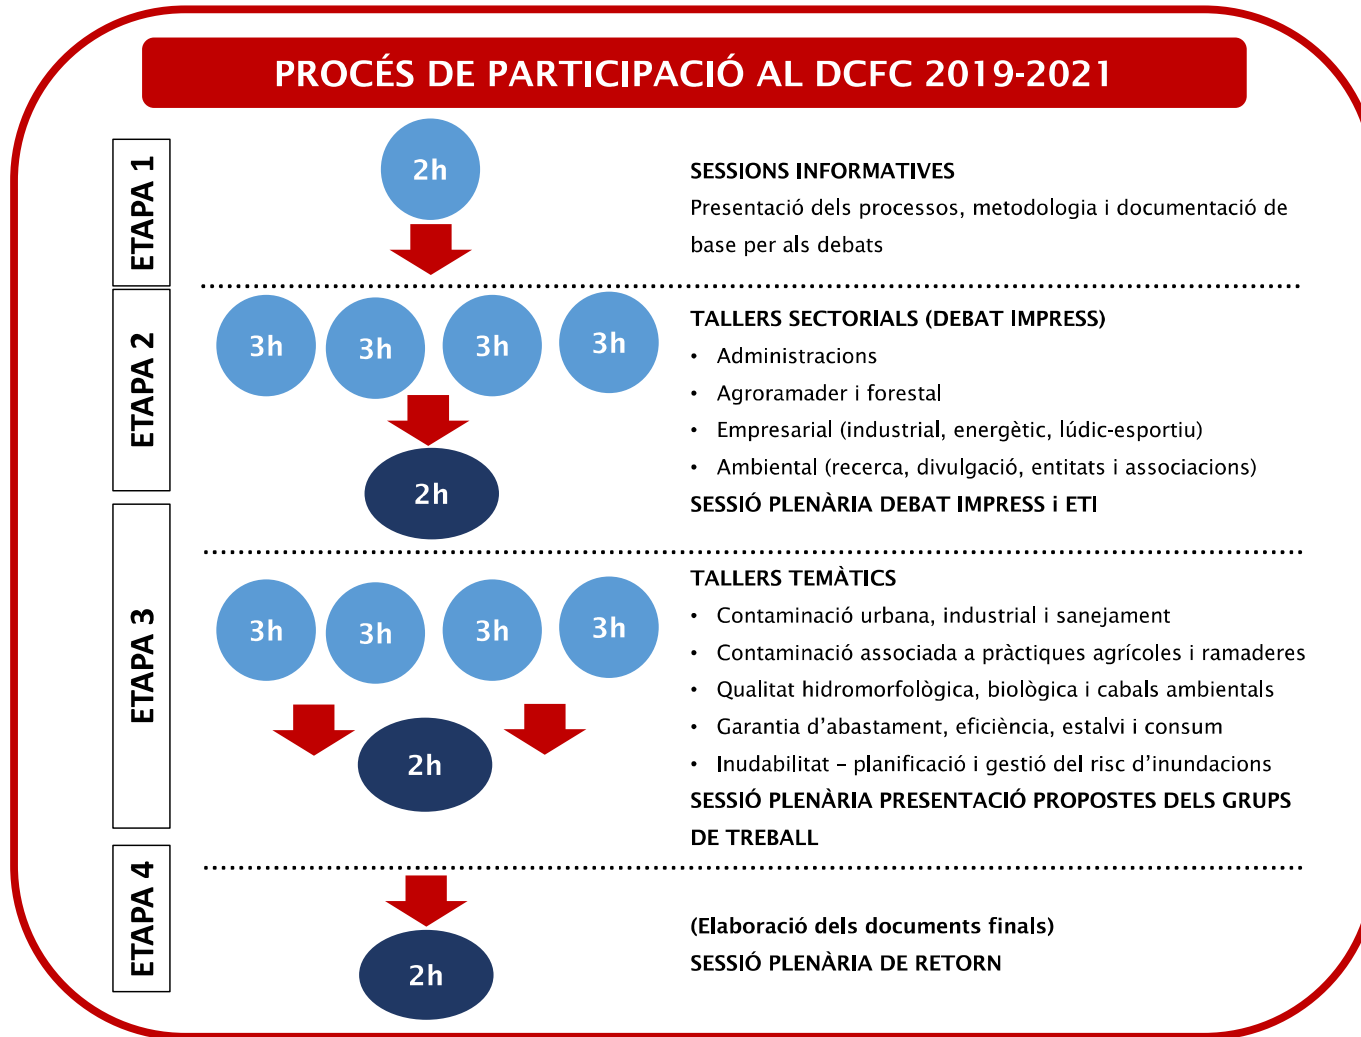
PROCÉS DE PARTICIPACIÓ AL DCFC 2019-2021

ETAPA 1

2h

SESSIONS INFORMATIVES

Presentació dels processos, metodologia i documentació de base per als debats

ETAPA 2

3h 3h 3h 3h

2h

TALLERS SECTORIALS (DEBAT IMPRESS)

• Administracions
• Agroramader i forestal
• Empresarial (industrial, energètic, lúdic-esportiu)
• Ambiental (recerca, divulgació, entitats i associacions)

SESSIÓ PLENÀRIA DEBAT IMPRESS i ETI

ETAPA 3

3h 3h 3h 3h

2h

TALLERS TEMÀTICS

• Contaminació urbana, industrial i sanejament
• Contaminació associada a pràctiques agrícoles i ramaderes
• Qualitat hidromorfològica, biològica i cabals ambientals
• Garantia d'abastament, eficiència, estalvi i consum
• Inudabilitat – planificació i gestió del risc d'inundacions

SESSIÓ PLENÀRIA PRESENTACIÓ PROPOSTES DELS GRUPS DE TREBALL

ETAPA 4

2h

(Elaboració dels documents finals)

SESSIÓ PLENÀRIA DE RETORN